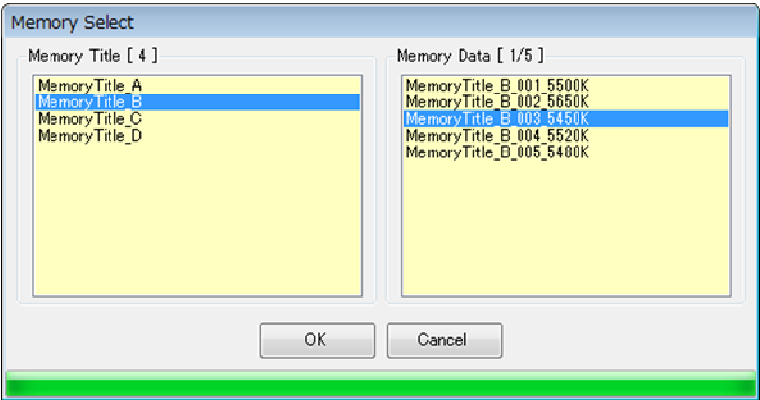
Memory Select

Memory Title [ 4 ]

MemoryTitle_A
MemoryTitle_B
MemoryTitle_C
MemoryTitle_D

Memory Data [ 1/5 ]

MemoryTitle_B_001_5500K
MemoryTitle_B_002_5650K
MemoryTitle_B_003_5450K
MemoryTitle_B_004_5520K
MemoryTitle_B_005_5400K

OK
Cancel